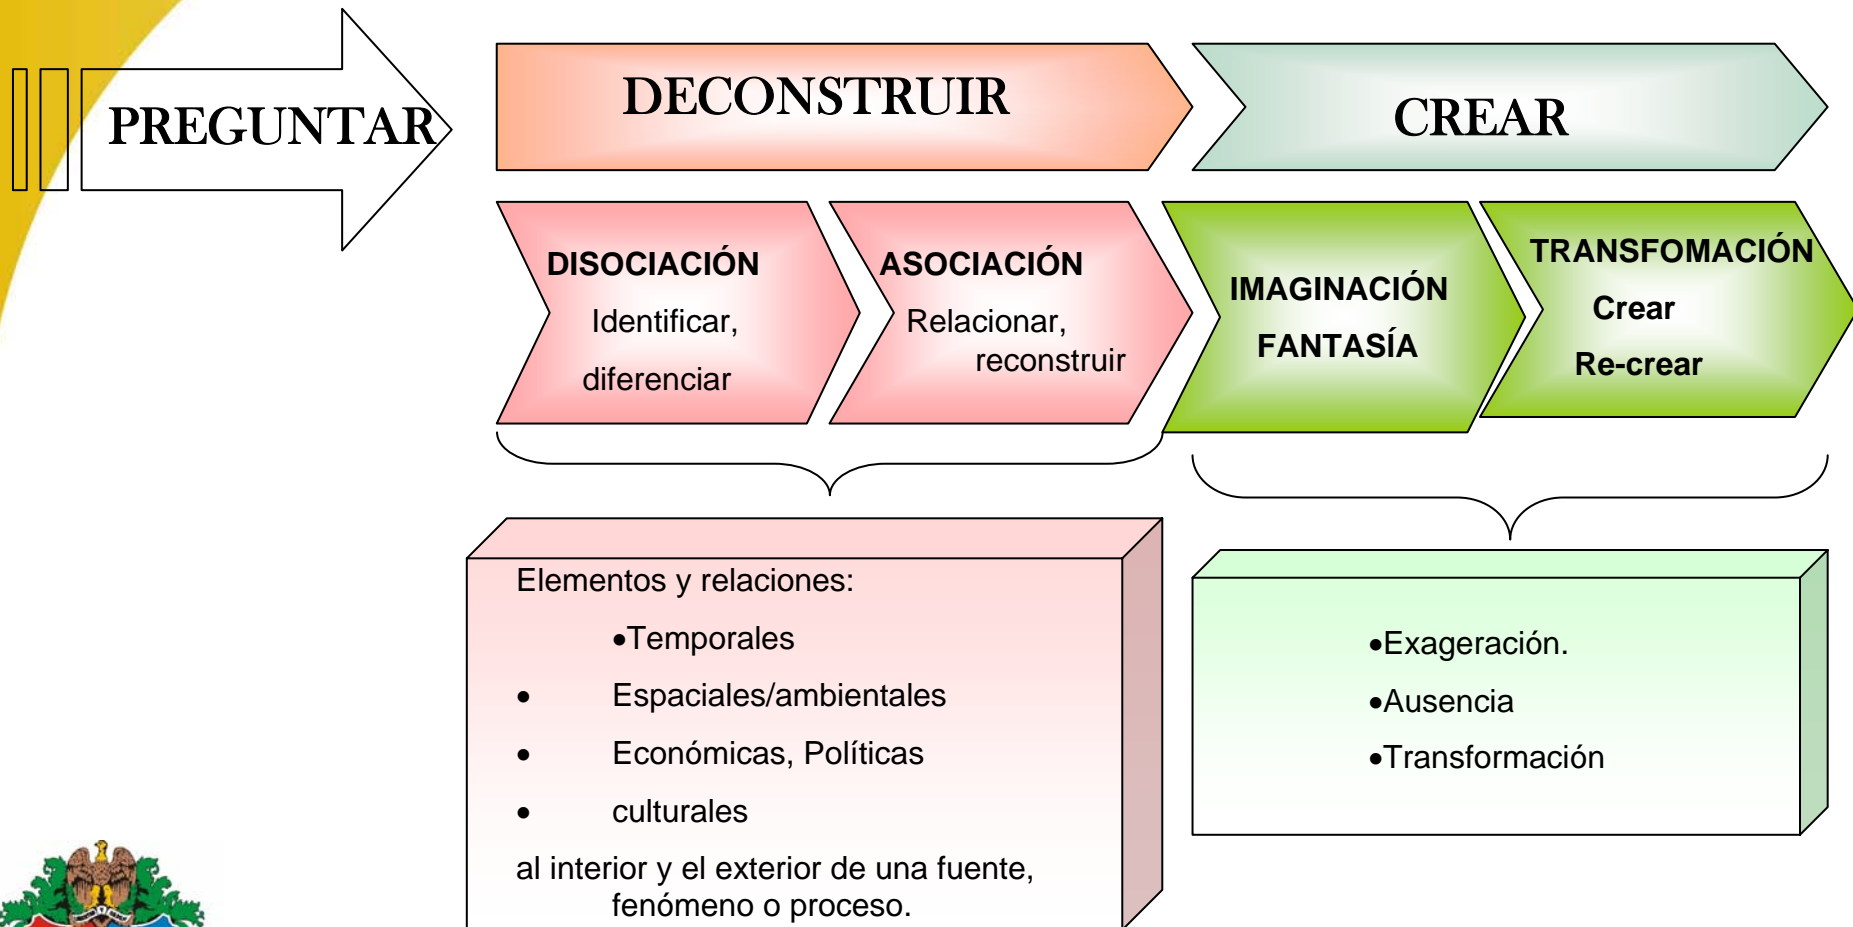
PREGUNTAR

DECONSTRUIR

CREAR

DISOCIACIÓN
Identificar, diferenciar

ASOCIACIÓN
Relacionar, reconstruir

IMAGINACIÓN
FANTASÍA

TRANSFOMACIÓN
Crear
Re-crear

Elementos y relaciones:
•Temporales
• Espaciales/ambientales
• Económicas, Políticas
• culturales
al interior y el exterior de una fuente, fenómeno o proceso.

•Exageración.
•Ausencia
•Transformación